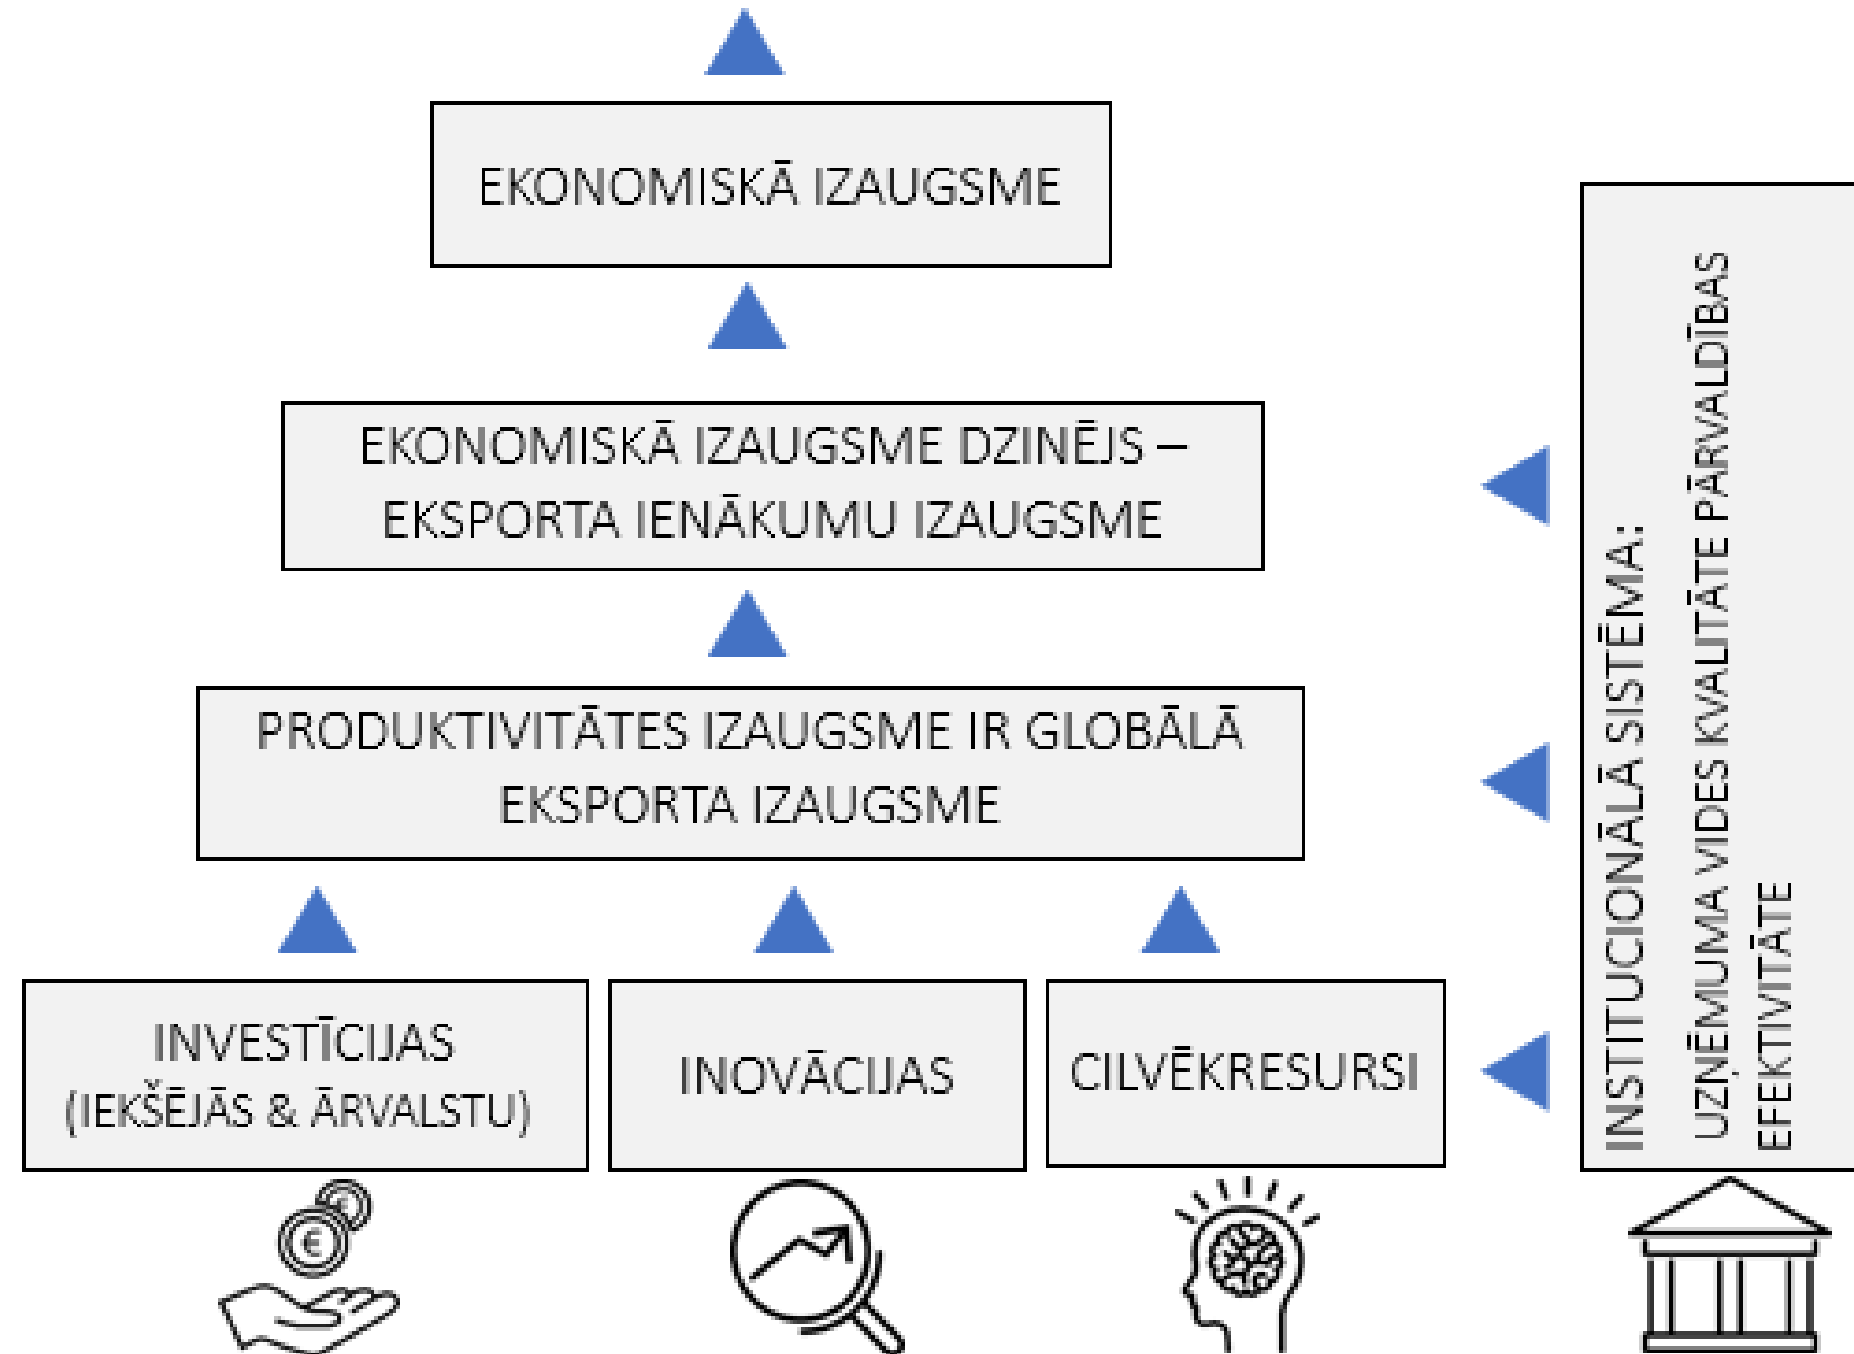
EKONOMISKĀ IZAUGSME

EKONOMISKĀ IZAUGSME DZINĒJS – EKSPORTA IENĀKUMU IZAUGSME

PRODUKTIVITĀTES IZAUGSME IR GLOBĀLĀ EKSPORTA IZAUGSME

INVESTĪCIJAS (IEKŠĒJĀS & ĀRVALSTU)

INOVĀCIJAS

CILVĒKRESURSI

INSTITUCIONĀLĀ SISTĒMA: UZŅĒMUMA VIDES KVALITĀTE PĀRVALDĪBAS EFEKTIVITĀTE